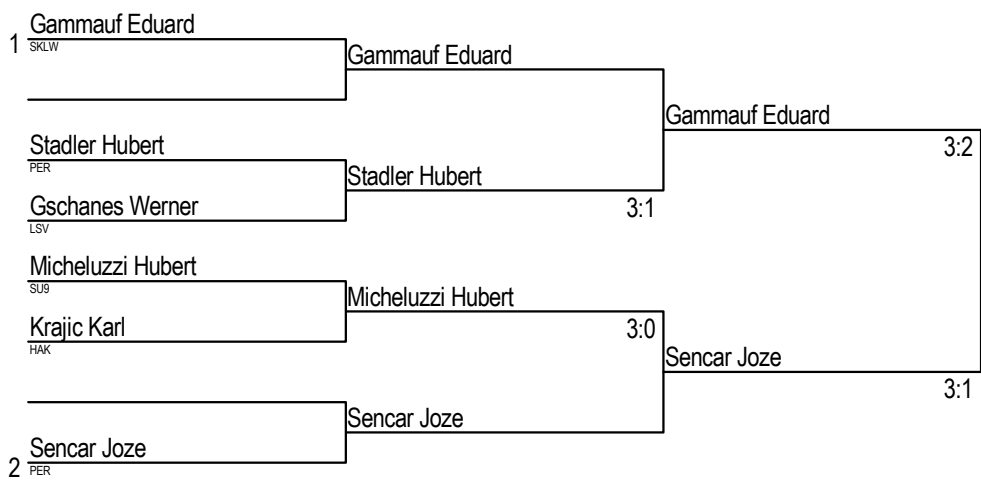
1 Gammauf Eduard
SKLW

Stadler Hubert
PER

Gschanes Werner
LSV

Micheluzzi Hubert
SU9

Krajic Karl
HAK

2 Sencar Joze
PER

Gammauf Eduard

Stadler Hubert

Micheluzzi Hubert

Sencar Joze

Gammauf Eduard

3:1

3:0

Sencar Joze

3:2

3:1